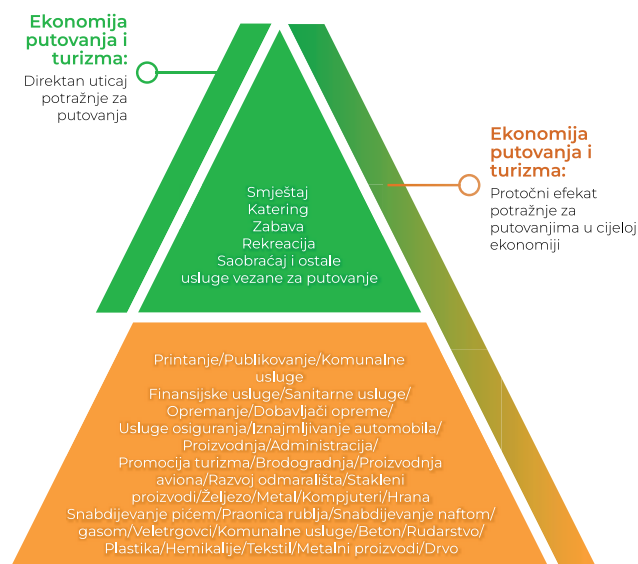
Ekonomija putovanja i turizma:
Direktan uticaj potražnje za putovanja

Ekonomija putovanja i turizma:
Protočni efekat potražnje za putovanjima u cijeloj ekonomiji

Smještaj
Katering
Zabava
Rekreacija
Saobraćaj i ostale usluge vezane za putovanje

Printanje/Publikovanje/Komunalne usluge
Finansijske usluge/Sanitarne usluge/
Opremanje/Dobavljači opreme/
Usluge osiguranja/Iznajmljivanje automobila/
Proizvodnja/Administracija/
Promocija turizma/Brodogradnja/Proizvodnja aviona/Razvoj odmarališta/Stakleni proizvodi/Željezo/Metal/Kompjuteri/Hrana
Snabdijevanje pićem/Praonica rublja/Snabdijevanje naftom/gasom/Veletrgovci/Komunalne usluge/Beton/Rudarstvo/
Plastika/Hemikalije/Tekstil/Metalni proizvodi/Drvo